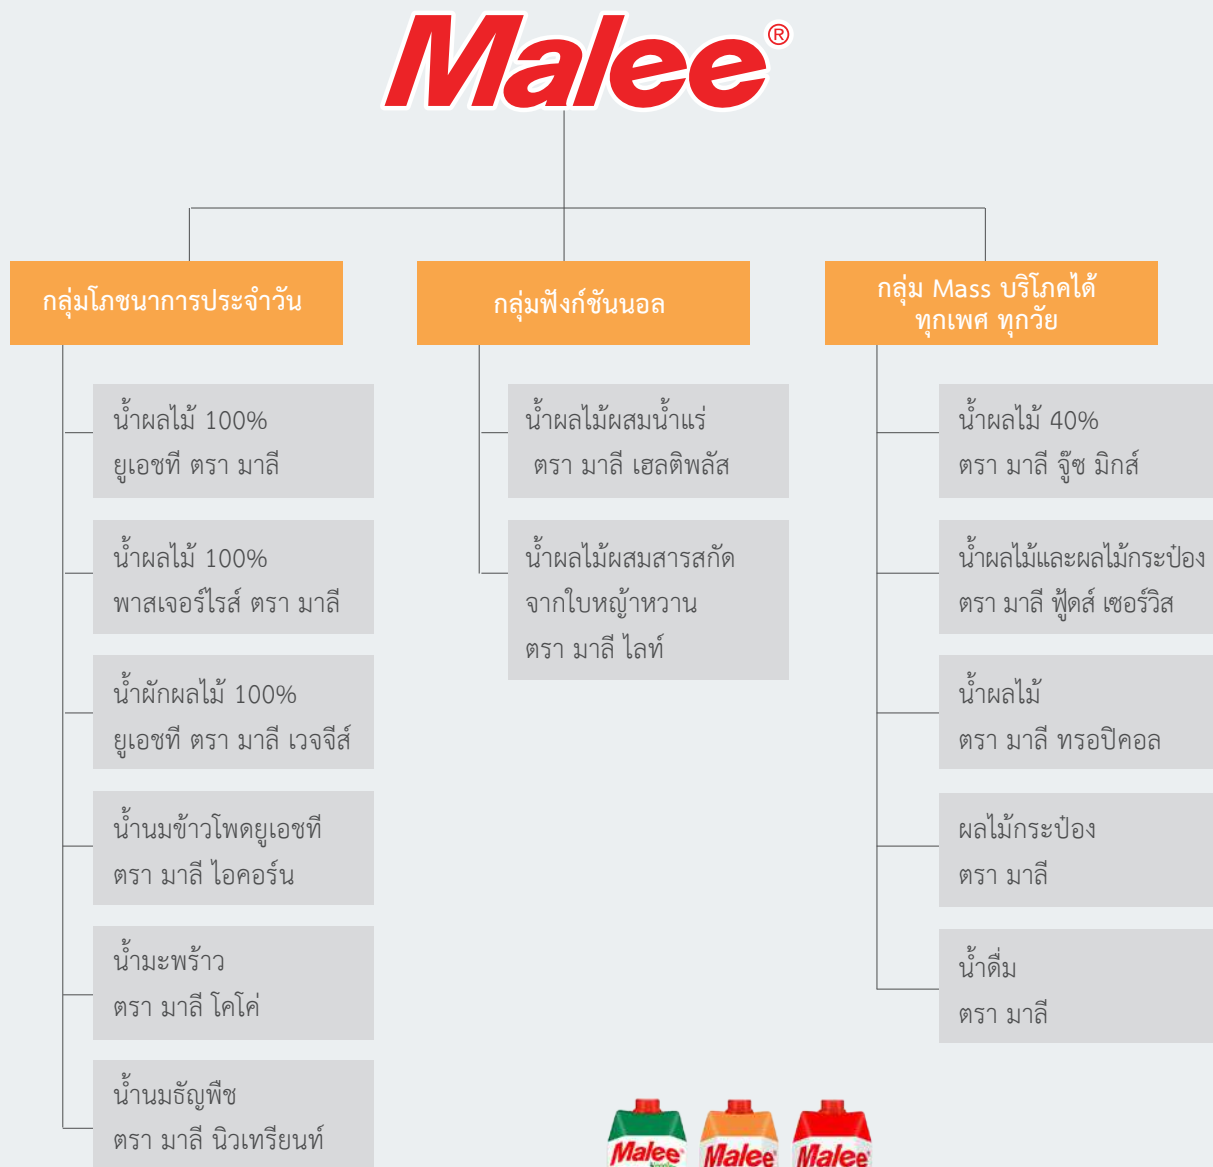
Malee®

กลุ่มโภชนาการประจำวัน

น้ำผลไม้ 100% ยูเอชที ตรา มาลี

น้ำผลไม้ 100% พาสเจอร์ไรส์ ตรา มาลี

น้ำผักผลไม้ 100% ยูเอชที ตรา มาลี เวจจีส์

น้ำนมข้าวโพดยูเอชที ตรา มาลี ไอคอร์น

น้ำมะพร้าว ตรา มาลี โคโค่

น้ำนมธัญพืช ตรา มาลี นิวเทรียนท์

กลุ่มฟังก์ชันนอล

น้ำผลไม้ผสมน้ำแร่ ตรา มาลี เฮลติพลัส

น้ำผลไม้ผสมสารสกัดจากใบหญ้าหวาน ตรา มาลี ไลท์

กลุ่ม Mass บริโภคได้ทุกเพศ ทุกวัย

น้ำผลไม้ 40% ตรา มาลี จู๊ซ มิกส์

น้ำผลไม้และผลไม้กระป๋อง ตรา มาลี ฟู้ดส์ เซอร์วิส

น้ำผลไม้ ตรา มาลี ทรอปิคอล

ผลไม้กระป๋อง ตรา มาลี

น้ำดื่ม ตรา มาลี

Malee Malee Malee